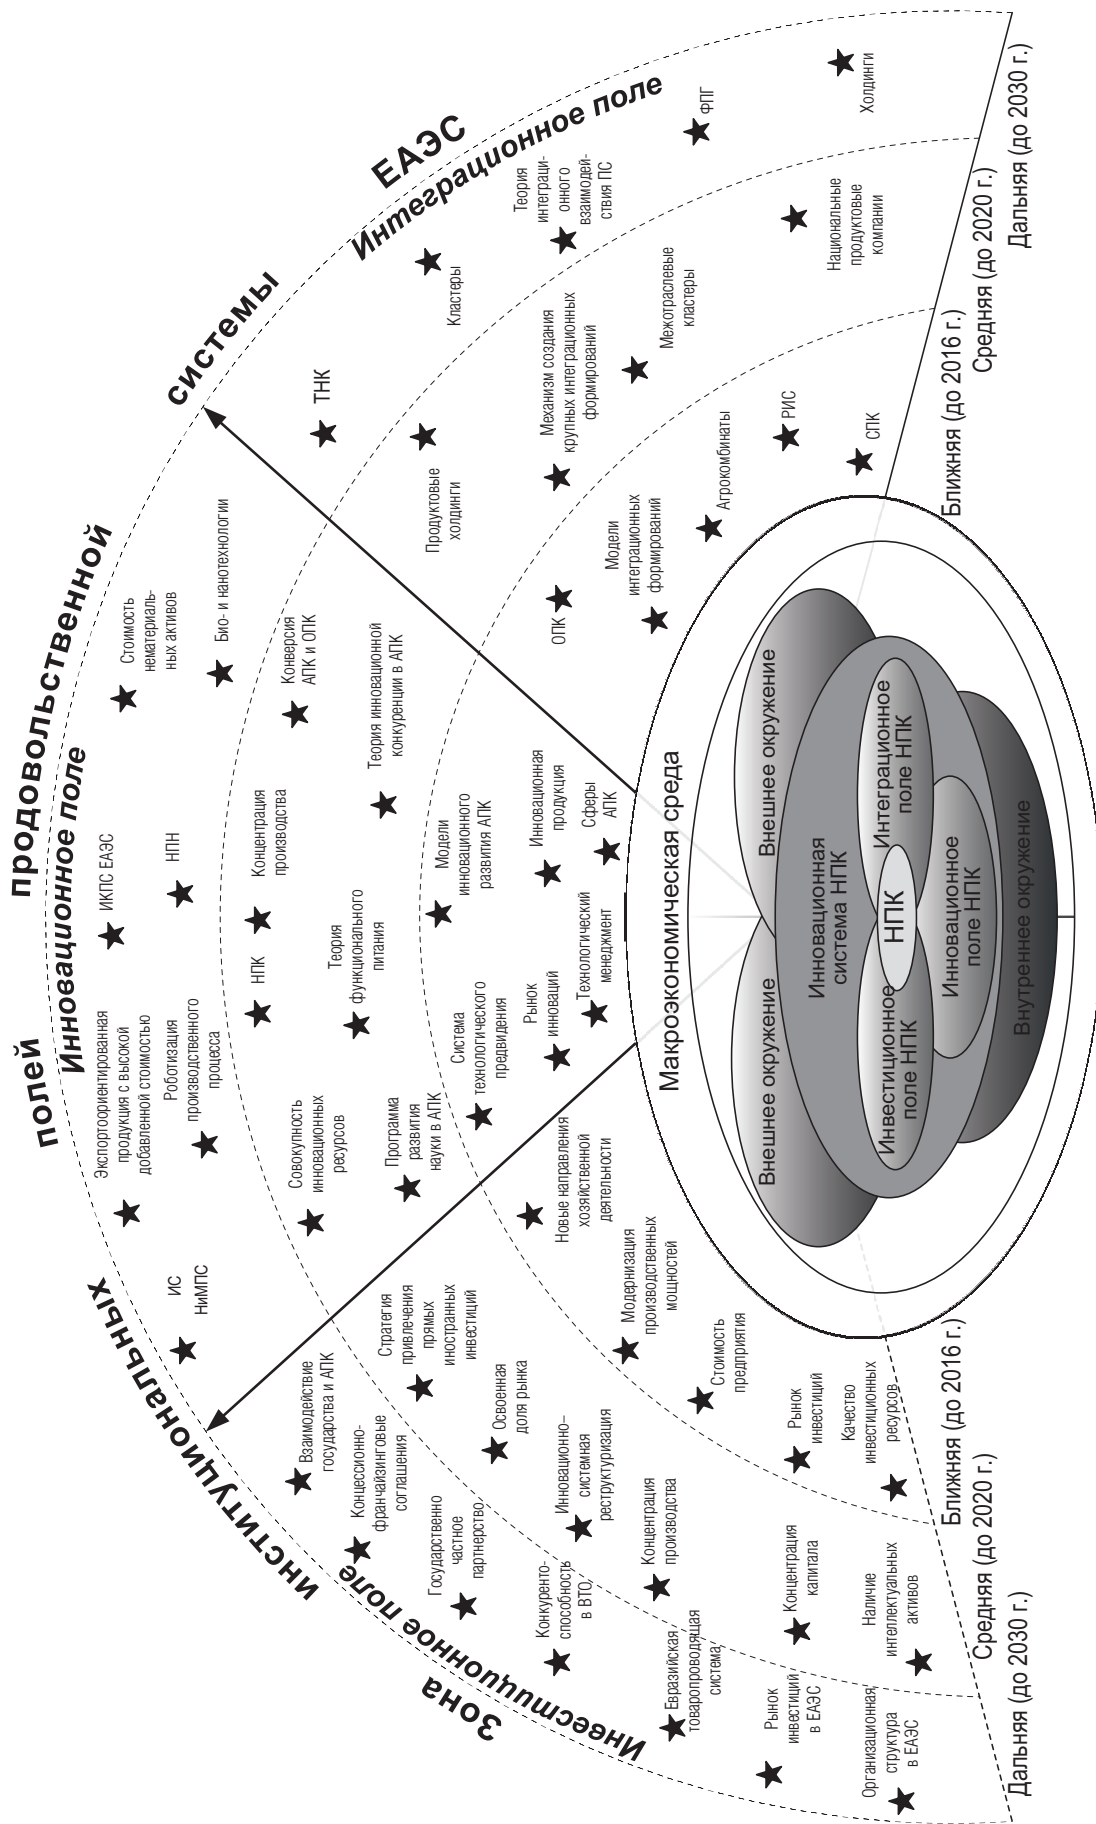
Зона институциональных полей продовольственной системы ЕАЭС

Инвестиционное поле

Инновационное поле

Интеграционное поле

Макроэкономическая среда

Внешнее окружение

Внешнее окружение

Инновационная система НПК

Интеграционное поле НПК

Инвестиционное поле НПК

НПК

Инновационное поле НПК

Внутреннее окружение

Ближняя (до 2016 г.)
Средняя (до 2020 г.)
Дальняя (до 2030 г.)

Ближняя (до 2016 г.)
Средняя (до 2020 г.)
Дальняя (до 2030 г.)

Взаимодействие государства и АПК

Концессионно-франчайзинговые соглашения

Государственно частное партнерство

Конкурентоспособность в ВТО

Евразийская товаропроводящая система

Рынок инвестиций в ЕАЭС

Организационная структура в ЕАЭС

Стратегия привлечения прямых иностранных инвестиций

Освоенная доля рынка

Инновационно-системная реструктуризация

Концентрация производства

Концентрация капитала

Наличие интеллектуальных активов

Модернизация производственных мощностей

Стоимость предприятия

Рынок инвестиций

Качество инвестиционных ресурсов

ИС НиМПС

Экспортоориентированная продукция с высокой добавленной стоимостью

Роботизация производственного процесса

ИКПС ЕАЭС

НПН

Стоимость нематериальных активов

Био- и нанотехнологии

Совокупность инновационных ресурсов

НПК

Концентрация производства

Конверсия АПК и ОПК

Программа развития науки в АПК

Теория функционального питания

Теория инновационной конкуренции в АПК

Новые направления хозяйственной деятельности

Система технологического предвидения

Модели инновационного развития АПК

Рынок инноваций

Технологический менеджмент

Инновационная продукция

Сферы АПК

ТНК

Продуктовые холдинги

Кластеры

Механизм создания крупных интеграционных формирований

Теория интеграционного взаимодействия ПС

ФПГ

Холдинги

ОПК

Модели интеграционных формирований

Агрокомбинаты

Межотраслевые кластеры

Национальные продуктовые компании

РИС

СПК